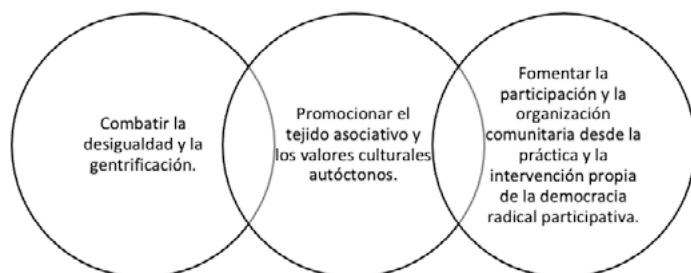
Combatir la desigualdad y la gentrificación.

Promocionar el tejido asociativo y los valores culturales autóctonos.

Fomentar la participación y la organización comunitaria desde la práctica y la intervención propia de la democracia radical participativa.